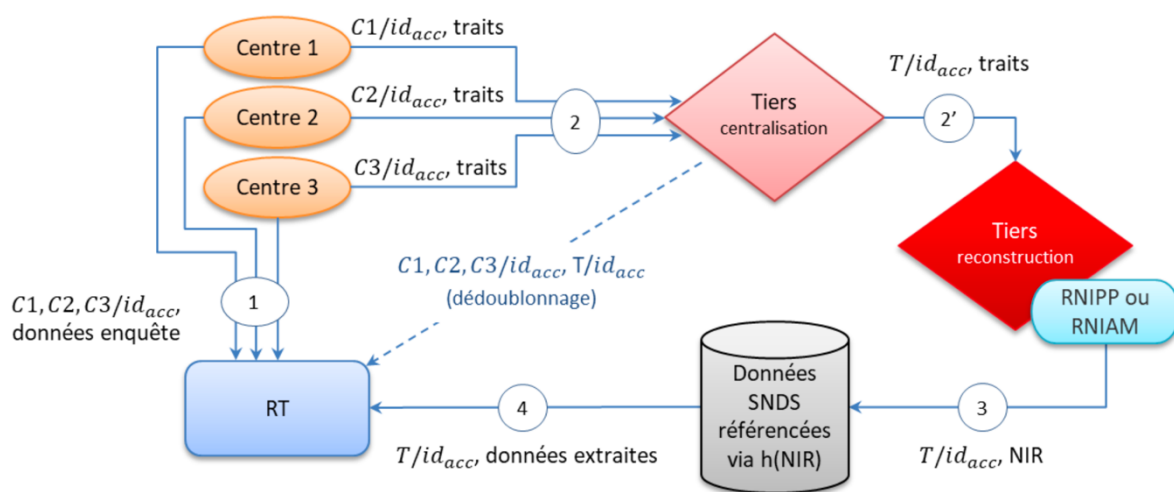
Centre 1

$C1/id_{acc}$, traits

Centre 2

$C2/id_{acc}$, traits

Centre 3

$C3/id_{acc}$, traits

2

Tiers
centralisation

$T/id_{acc}$, traits

2'

Tiers
reconstruction

RNIPP ou RNIAM

$C1, C2, C3/id_{acc}$, $T/id_{acc}$
(dédoublonnage)

1

$C1, C2, C3/id_{acc}$, données enquête

RT

4

Données SNDS référencées via h(NIR)

3

$T/id_{acc}$, données extraites

$T/id_{acc}$, NIR